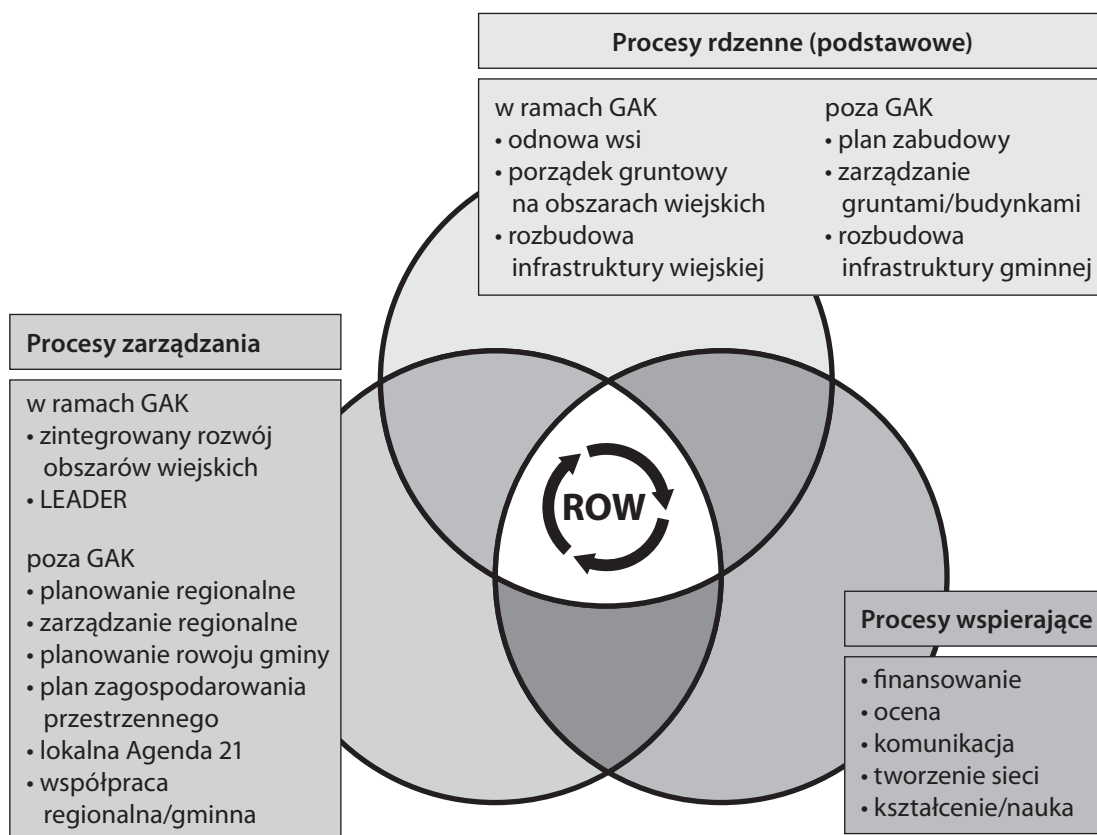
Procesy rdzenne (podstawowe)

w ramach GAK
• odnowa wsi
• porządek gruntowy na obszarach wiejskich
• rozbudowa infrastruktury wiejskiej

poza GAK
• plan zabudowy
• zarządzanie gruntami/budynkami
• rozbudowa infrastruktury gminnej

Procesy zarządzania

w ramach GAK
• zintegrowany rozwój obszarów wiejskich
• LEADER

poza GAK
• planowanie regionalne
• zarządzanie regionalne
• planowanie rowoju gminy
• plan zagospodarowania przestrzennego
• lokalna Agenda 21
• współpraca regionalna/gminna

ROW

Procesy wspierające

• finansowanie
• ocena
• komunikacja
• tworzenie sieci
• kształcenie/nauka